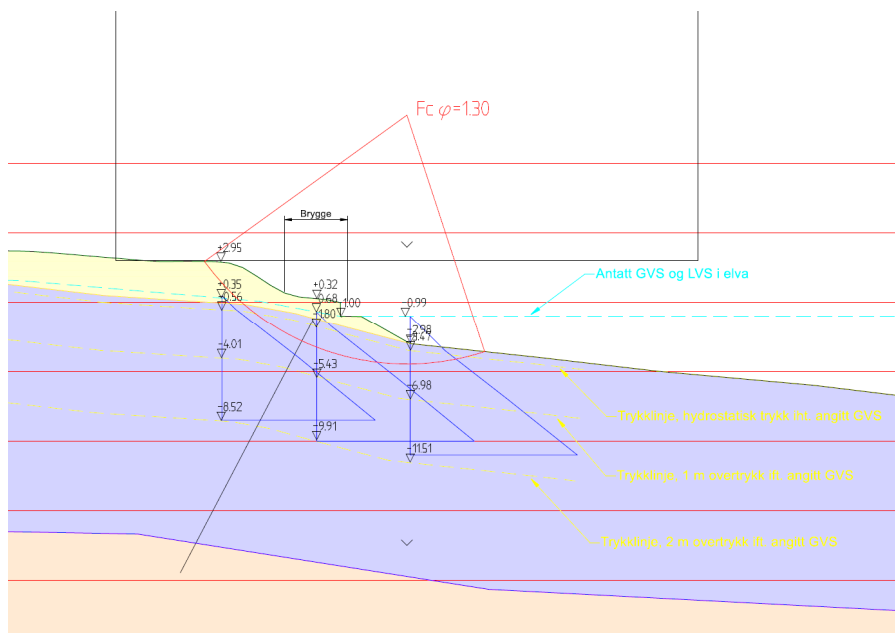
Fc $\varphi$=1.30

Brygge

+2.95

+0.35
-0.56

+0.32
-0.68
-1.80
1.00

-0.99

-2.98
-3.47

-4.01

-5.43

-6.98

-8.52

-9.91

-11.51

Antatt GVS og LVS i elva

Trykklinje, hydrostatisk trykk iht. angitt GVS

Trykklinje, 1 m overtrykk ift. angitt GVS

Trykklinje, 2 m overtrykk ift. angitt GVS